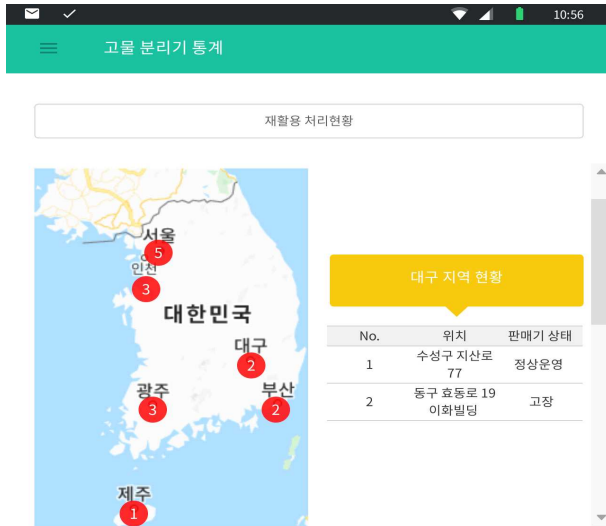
10:56

고물 분리기 통계

재활용 처리현황

서울 5
인천 3
대한민국
대구 2
광주 3
부산 2
제주 1

대구 지역 현황

| No. | 위치 | 판매기 상태 |
|---|---|---|
| 1 | 수성구 지산로 77 | 정상운영 |
| 2 | 동구 효동로 19 이화빌딩 | 고장 |